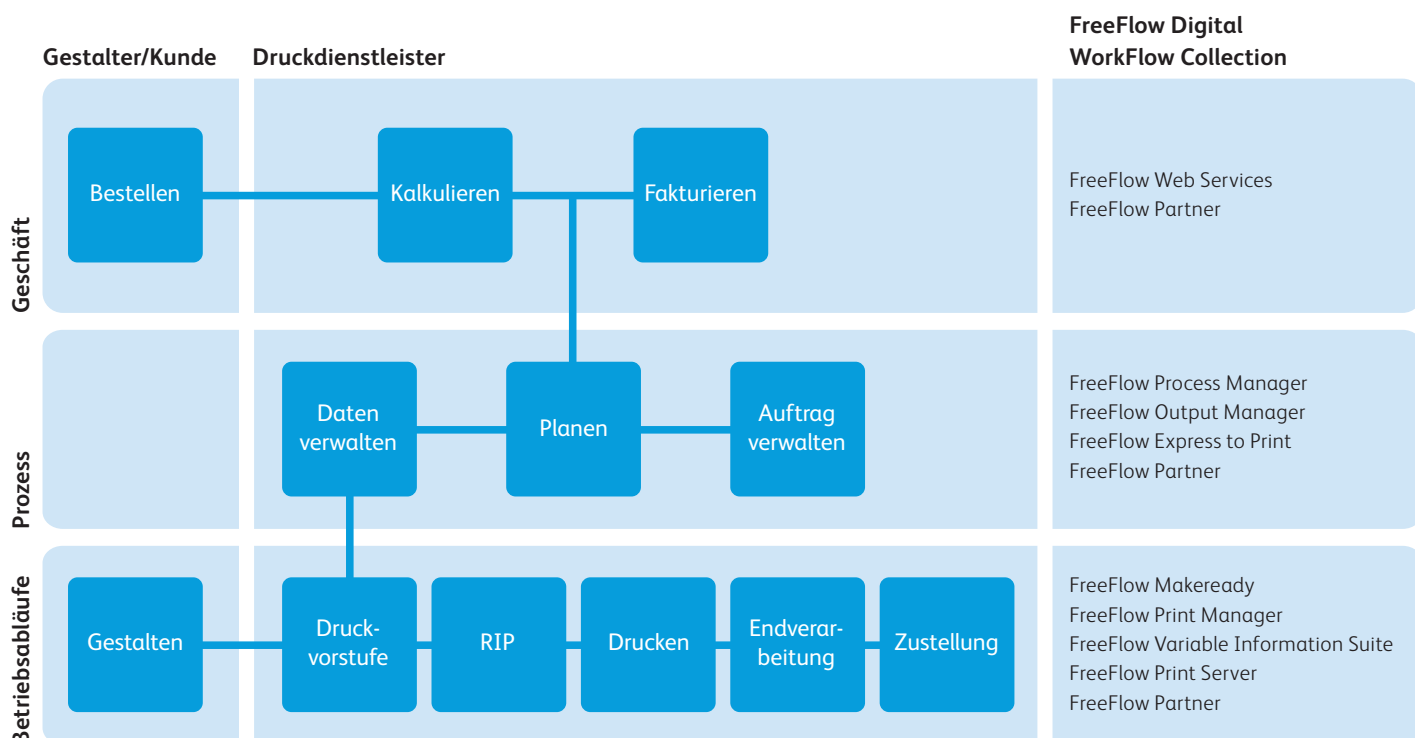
Gestalter/Kunde

Druckdienstleister

FreeFlow Digital WorkFlow Collection

Geschäft

Bestellen

Kalkulieren

Fakturieren

FreeFlow Web Services
FreeFlow Partner

Prozess

Daten verwalten

Planen

Auftrag verwalten

FreeFlow Process Manager
FreeFlow Output Manager
FreeFlow Express to Print
FreeFlow Partner

Betriebsabläufe

Gestalten

Druckvorstufe

RIP

Drucken

Endverarbeitung

Zustellung

FreeFlow Makeready
FreeFlow Print Manager
FreeFlow Variable Information Suite
FreeFlow Print Server
FreeFlow Partner